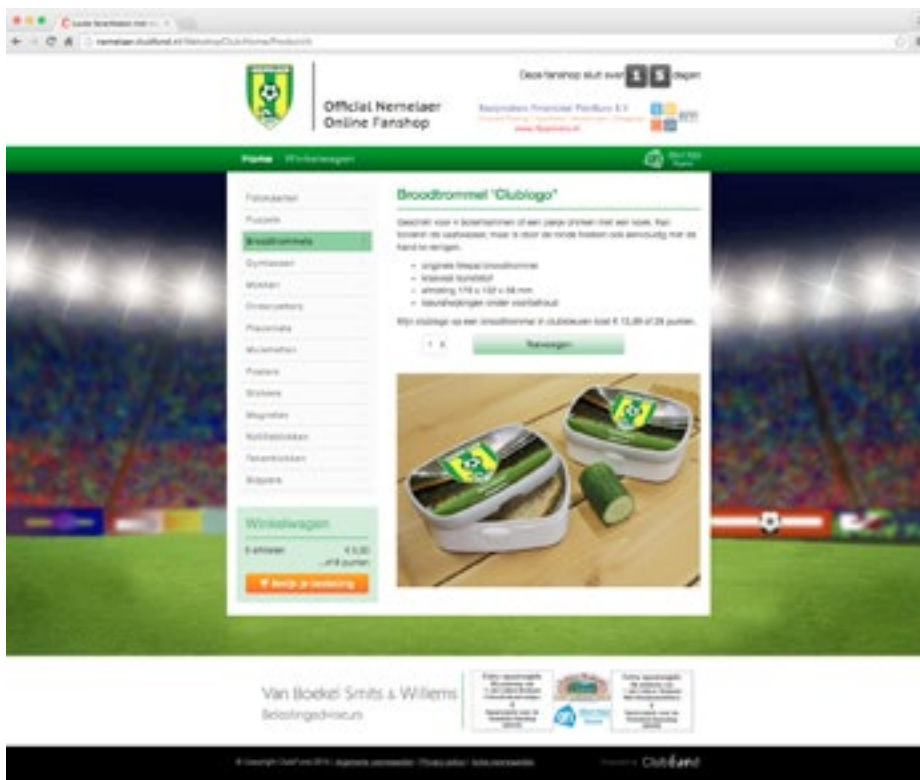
Official Nemelaer Online Fanshop

Deze fanshop sluit over 1 5 dagen

Home Winkelwagen

Fotokaarten
Puzzels
Broodtrommels
Gymtassen
Mokken
Onderzetters
Placemats
Muismatten
Posters
Stickers
Magneten
Notitieblokken
Tekenblokken
Slippers

Winkelwagen

Broodtrommel "Clublogo"

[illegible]

- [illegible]
- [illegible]
- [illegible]
- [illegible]

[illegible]

Toevoegen

Van Boekel Smits & Willems
Belastingadviseurs

Clubfund